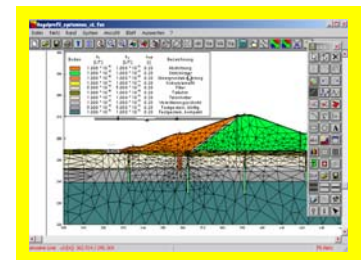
Datei Farbe Knoten System Ansicht Blatt Auswerten ?

| Boden | $k_f$ | $k_f$ | $n_{eff}$ | Bezeichnung |
|---|---|---|---|---|
| | 1.000 * $10^{-6}$ | 1.000 * $10^{-6}$ | 0.20 | Abdichtung |
| | 1.000 * $10^{-6}$ | 1.000 * $10^{-6}$ | 0.20 | Stützkörper |
| | 1.000 * $10^{-6}$ | 1.000 * $10^{-6}$ | 0.20 | Übergangsschicht/Filter |
| | 1.000 * $10^{-6}$ | 1.000 * $10^{-6}$ | 0.20 | Kiesuntergrund |
| | 1.000 * $10^{-6}$ | 1.000 * $10^{-6}$ | 0.20 | Filter |
| | 1.000 * $10^{-6}$ | 1.000 * $10^{-6}$ | 0.20 | Dränage |
| | 1.000 * $10^{-6}$ | 1.000 * $10^{-6}$ | 0.20 | Tonschluffe |
| | 1.000 * $10^{-6}$ | 1.000 * $10^{-6}$ | 0.20 | Verwitterungsschicht |
| | 1.000 * $10^{-6}$ | 1.000 * $10^{-6}$ | 0.20 | Festgestein, klüftig |
| | 1.000 * $10^{-6}$ | 1.000 * $10^{-6}$ | 0.20 | Festgestein, dicht |